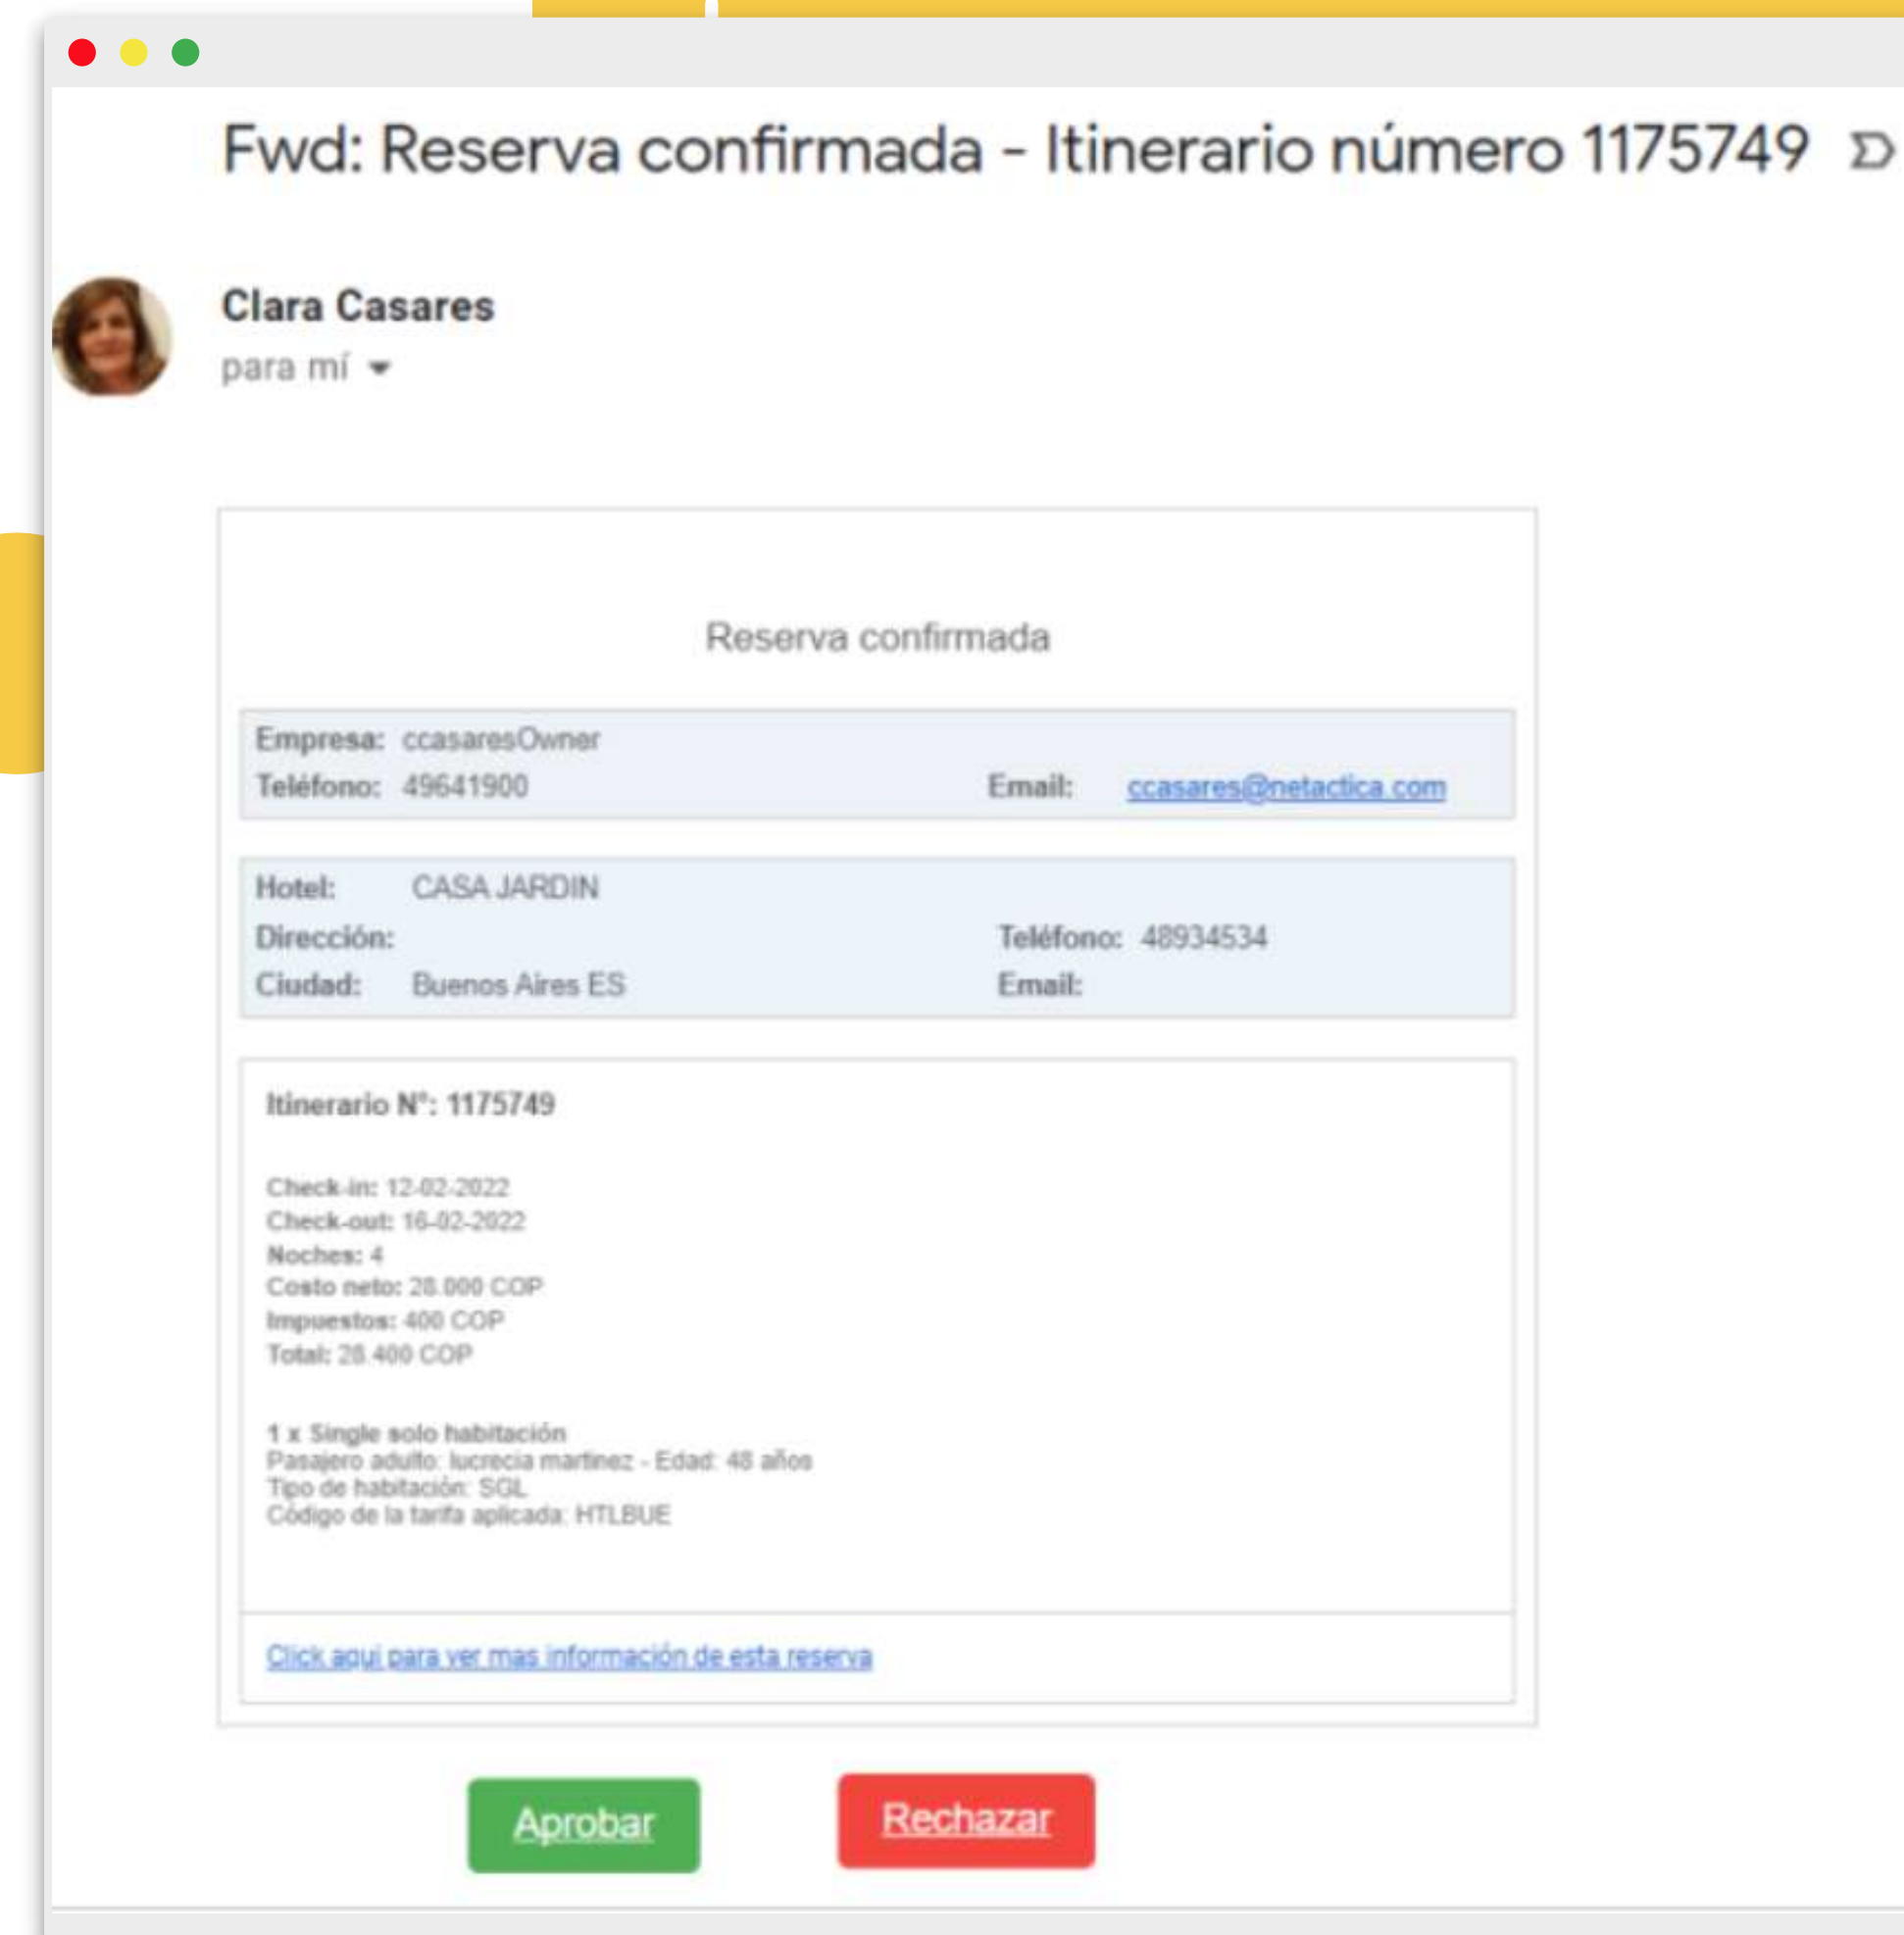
Fwd: Reserva confirmada - Itinerario número 1175749

Clara Casares
para mí

Reserva confirmada

Empresa: ccasaresOwner
Teléfono: 49641900 Email: ccasares@netactica.com

Hotel: CASA JARDIN
Dirección: Teléfono: 48934534
Ciudad: Buenos Aires ES Email:

Itinerario N°: 1175749

Check-in: 12-02-2022
Check-out: 16-02-2022
Noches: 4
Costo neto: 28.000 COP
Impuestos: 400 COP
Total: 28.400 COP

1 x Single solo habitación
Pasajero adulto: lucrecia martinez - Edad: 48 años
Tipo de habitación: SGL
Código de la tarifa aplicada: HTLBUE

Click aqui para ver mas información de esta reserva

Aprobar
Rechazar